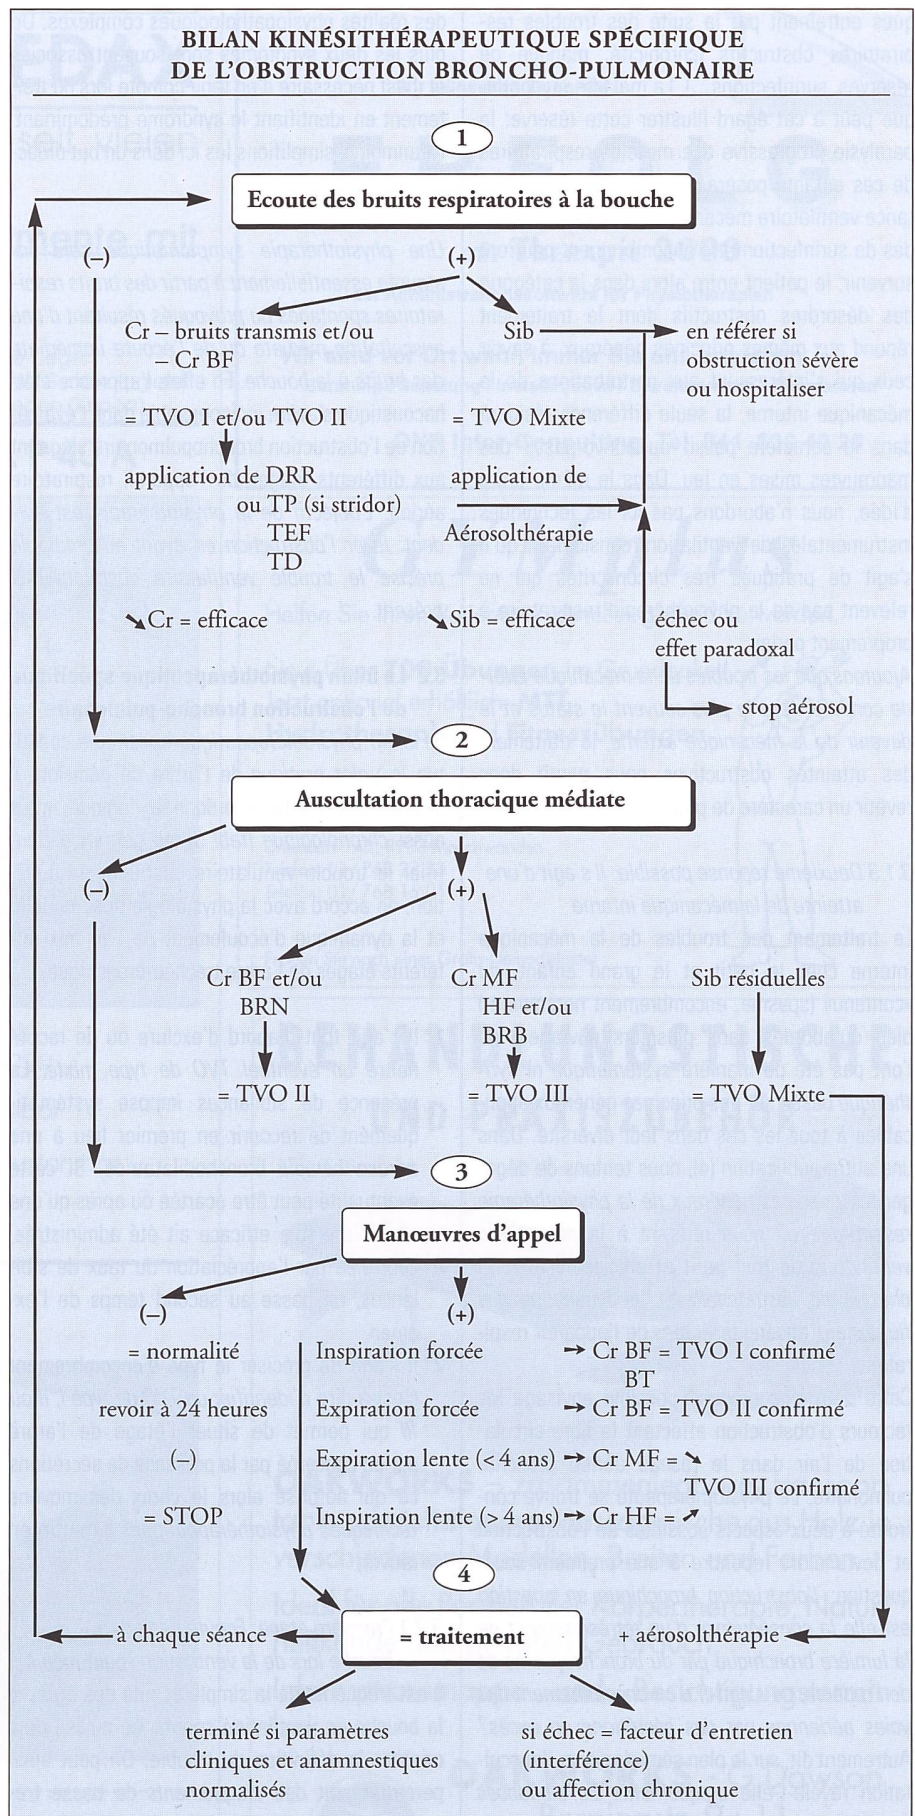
BILAN KINÉSITHÉRAPEUTIQUE SPÉCIFIQUE DE L'OBSTRUCTION BRONCHO-PULMONAIRE

1

Ecoute des bruits respiratoires à la bouche

(–)

(+)

Cr – bruits transmis et/ou – Cr BF

Sib

en référer si obstruction sévère ou hospitaliser

= TVO I et/ou TVO II

= TVO Mixte

application de DRR ou TP (si stridor) TEF TD

application de Aérosolthérapie

↘ Cr = efficace

↘ Sib = efficace

échec ou effet paradoxal

stop aérosol

2

Auscultation thoracique médiate

(–)

(+)

Cr BF et/ou BRN

Cr MF HF et/ou BRB

Sib résiduelles

= TVO II

= TVO III

= TVO Mixte

3

Manœuvres d'appel

(–)

(+)

= normalité

revoir à 24 heures

(–)

= STOP

Inspiration forcée → Cr BF = TVO I confirmé BT

Expiration forcée → Cr BF = TVO II confirmé

Expiration lente (< 4 ans) → Cr MF = ↘

Inspiration lente (> 4 ans) → Cr HF = ↗

TVO III confirmé

4

à chaque séance

= traitement

+ aérosolthérapie

terminé si paramètres cliniques et anamnestiques normalisés

si échec = facteur d'entretien (interférence) ou affection chronique